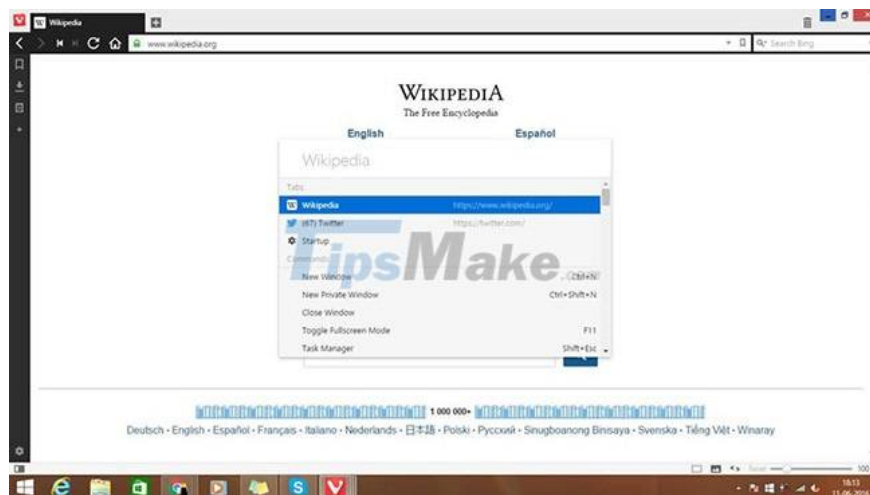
Wikipedia

www.wikipedia.org

Search Bing

WIKIPEDIA
The Free Encyclopedia

English

Español

Wikipedia

Tabs

Wikipedia https://www.wikipedia.org/

(67) Twitter https://twitter.com/

Startup

Commands

New Window Ctrl+N

New Private Window Ctrl+Shift+N

Close Window

Toggle Fullscreen Mode F11

Task Manager Shift+Esc

TipsMake

1 000 000+

Deutsch • English • Español • Français • Italiano • Nederlands • 日本語 • Polski • Русский • Sinugboanong Binisaya • Svenska • Tiếng Việt • Winaray

100

18:13
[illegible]